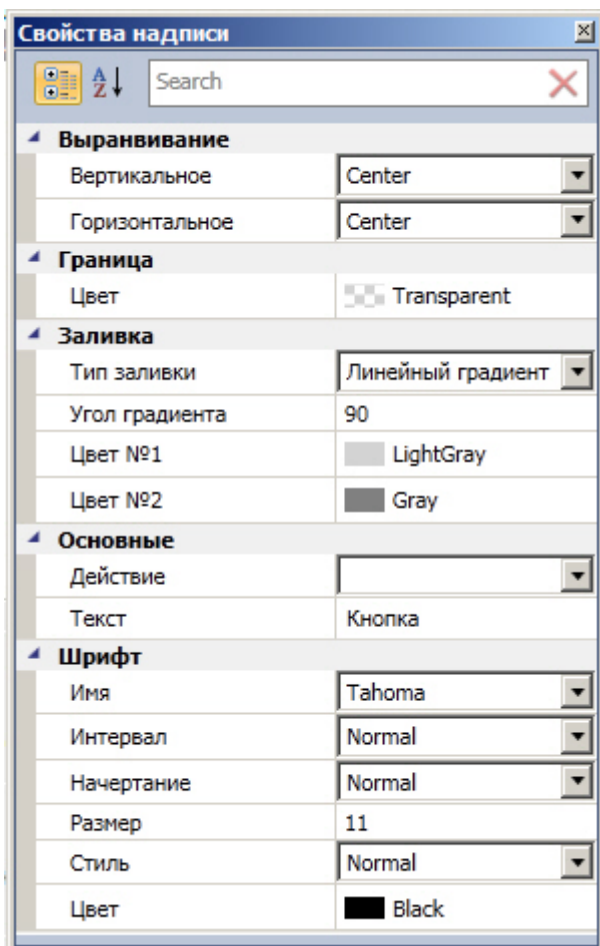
Свойства надписи

Search

Выравнивание

| | |
|---|---|
| Вертикальное | Center |
| Горизонтальное | Center |

Граница

| | |
|---|---|
| Цвет | Transparent |

Заливка

| | |
|---|---|
| Тип заливки | Линейный градиент |
| Угол градиента | 90 |
| Цвет №1 | LightGray |
| Цвет №2 | Gray |

Основные

| | |
|---|---|
| Действие | |
| Текст | Кнопка |

Шрифт

| | |
|---|---|
| Имя | Tahoma |
| Интервал | Normal |
| Начертание | Normal |
| Размер | 11 |
| Стиль | Normal |
| Цвет | Black |